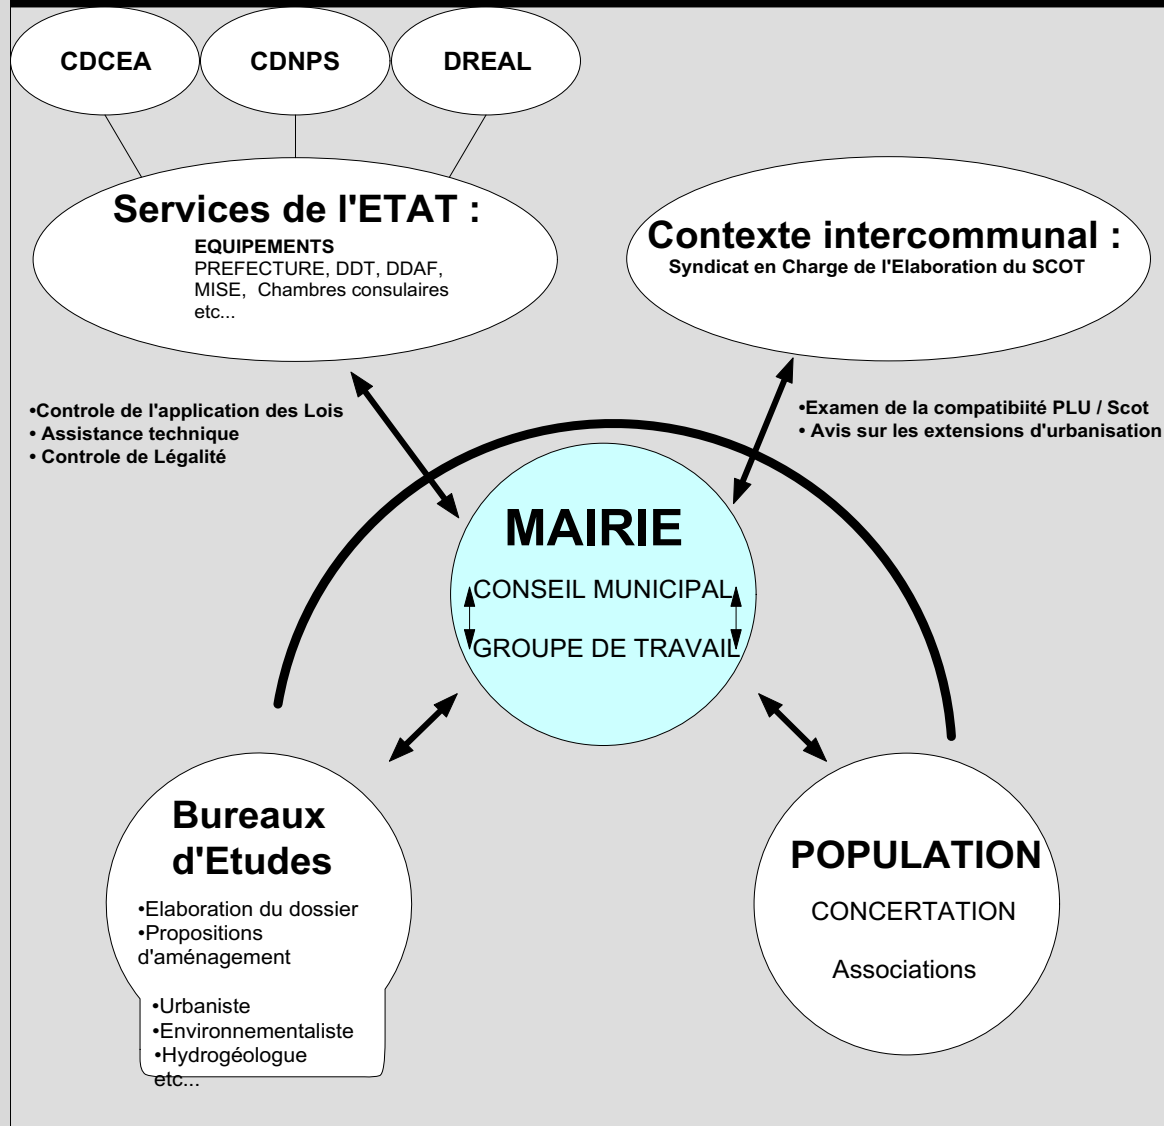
CDCEA

CDNPS

DREAL

Services de l'ETAT :
EQUIPEMENTS
PREFECTURE, DDT, DDAF, MISE, Chambres consulaires etc...

Contexte intercommunal :
Syndicat en Charge de l'Elaboration du SCOT

•Controle de l'application des Lois
• Assistance technique
• Controle de Légalité

•Examen de la compatibiité PLU / Scot
• Avis sur les extensions d'urbanisation

MAIRIE
CONSEIL MUNICIPAL
GROUPE DE TRAVAIL

Bureaux d'Etudes
•Elaboration du dossier
•Propositions d'aménagement
•Urbaniste
•Environnementaliste
•Hydrogéologue
etc...

POPULATION
CONCERTATION
Associations